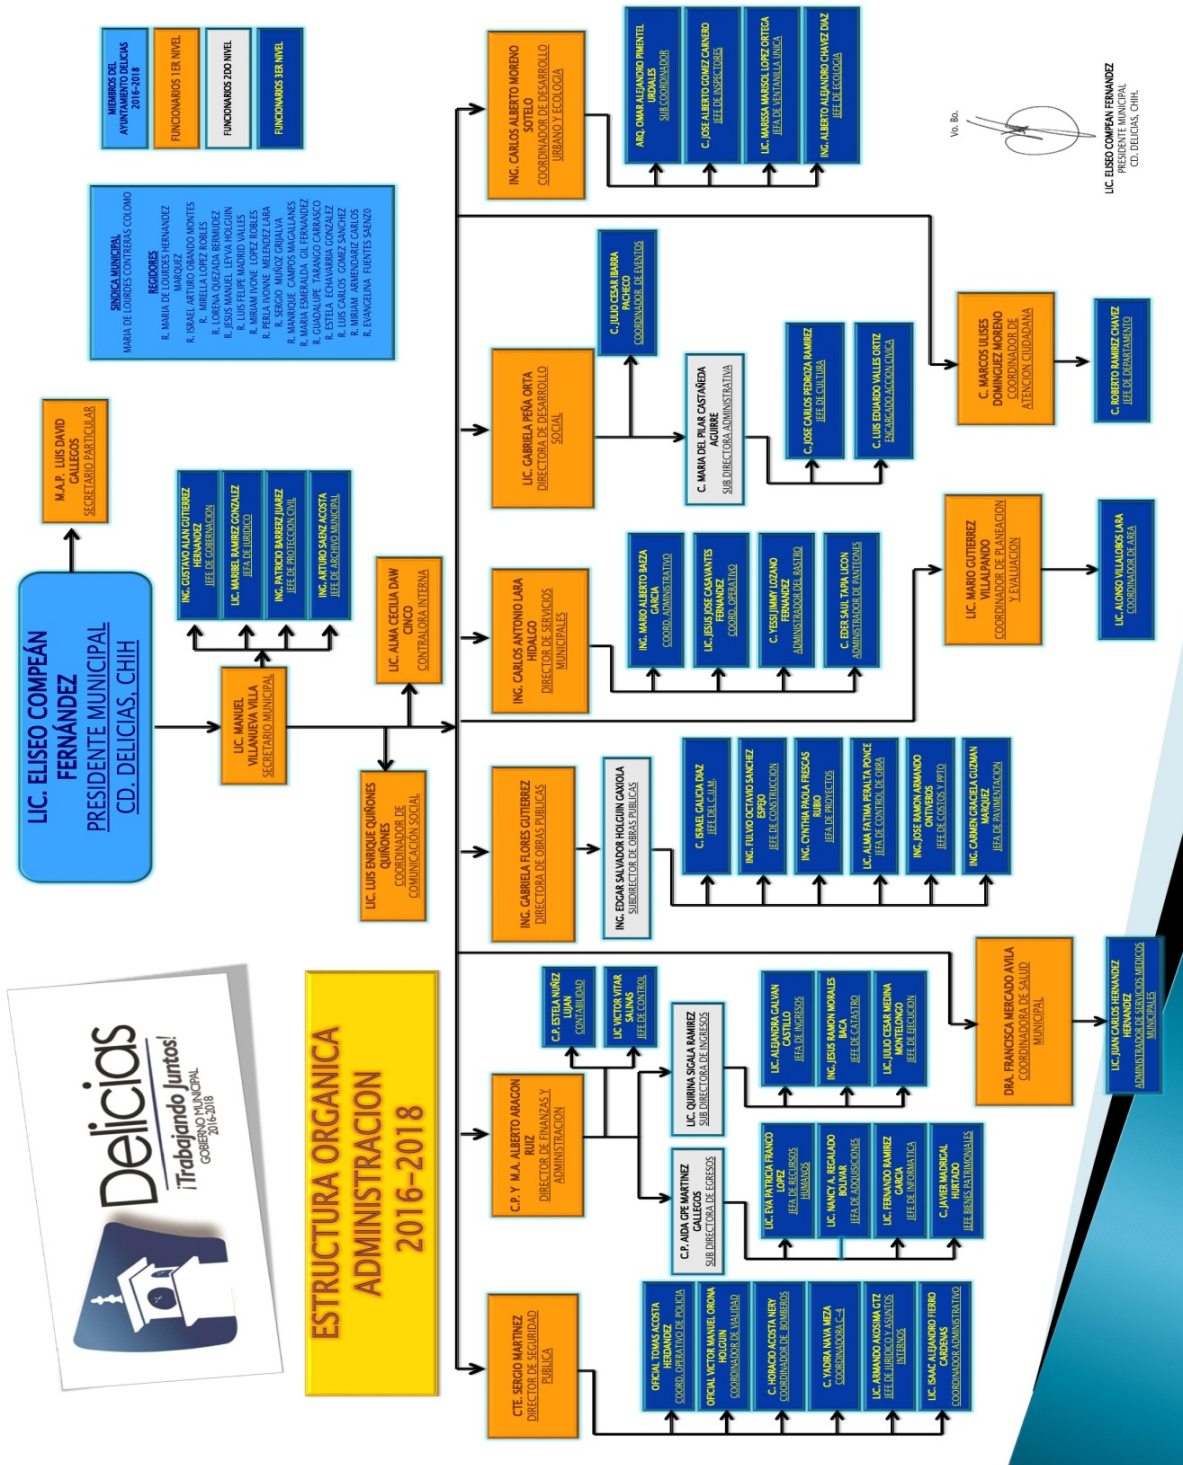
MIEMBROS DEL AYUNTAMIENTO DELICIAS 2016-2018

FUNCIONARIOS 1ER NIVEL

FUNCIONARIOS 2DO NIVEL

FUNCIONARIOS 3ER NIVEL

SINDICA MUNICIPAL
MARIA DE LOURDES CONTRERAS COLOMO
REGIDORES
R. MARIA DE LOURDES HERNANDEZ MARQUEZ
R. ISRAEL ARTURO OBANDO MONTES
R. MIRELLA LOPEZ ROBLES
R. LORENA QUEZADA BERMUDEZ
R. JESUS MANUEL LEYVA HOLGUIN
R. LUIS FELIPE MADRID VALLES
R. MIRIAM IVONNE LOPEZ ROBLES
R. PERLA IVONNE MELENDEZ LARA
R. SERGIO MUÑOZ GRIJALVA
R. MANRIQUE CAMPOS MAGALLANES
R. MARIA ESMERALDA GIL FERNANDEZ
R. GUADALUPE TARANGO CARRASCO
R. ESTELA ECHAVARRIA GONZALEZ
R. LUIS CARLOS GOMEZ SANCHEZ
R. MIRIAM ARMENDARIZ CARLOS
R. EVANGELINA FUENTES SAENZO

Vo. Bo.
LIC. ELISEO COMPEAN FERNANDEZ
PRESIDENTE MUNICIPAL
CD. DELICIAS, CHIH.

Delicias
¡Trabajando Juntos!
GOBIERNO MUNICIPAL 2016-2018

ESTRUCTURA ORGANICA ADMINISTRACION 2016-2018

LIC. ELISEO COMPEÁN FERNÁNDEZ
PRESIDENTE MUNICIPAL
CD. DELICIAS, CHIH

M.A.P. LUIS DAVID GALLEGOS
SECRETARIO PARTICULAR

LIC. MANUEL VILLANUEVA VILLA
SECRETARIO MUNICIPAL

ING. GUSTAVO ALAN GUTIERREZ HERNANDEZ
JEFE DE GOBERNACION

LIC. MARIBEL RAMIREZ GONZALEZ
JEFA DE JURIDICO

ING. PATRICIO BARREBZ JUAREZ
JEFE DE PROTECCION CIVIL

ING. ARTURO SAENZ ACOSTA
JEFE DE ARCHIVO MUNICIPAL

LIC. ALMA CECILIA DAW CINCO
CONTRALORA INTERNA

LIC. LUIS ENRIQUE QUIÑONES QUIÑONES
COORDINADOR DE COMUNICACIÓN SOCIAL

ING. CARLOS ALBERTO MORENO SOTELO
COORDINADOR DE DESARROLLO URBANO Y ECOLOGIA

ARQ. OMAR ALEJANDRO PIMENTEL URDIALES
SUB COORDINADOR

C. JOSE ALBERTO GOMEZ CARNERO
JEFE DE INSPECTORES

LIC. MARISSA MARISOL LOPEZ ORTEGA
JEFA DE VENTANILLA UNICA

ING. ALBERTO ALEJANDRO CHAVEZ DIAZ
JEFE DE ECOLOGIA

LIC. GABRIELA PEÑA ORTA
DIRECTORA DE DESARROLLO SOCIAL

C. JULIO CESAR IBARRA PACHECO
COORDINADOR DE EVENTOS

C. MARIA DEL PILAR CASTAÑEDA AGUIRRE
SUB DIRECTORA ADMINISTRATIVA

C. JOSE CARLOS PEDROZA RAMIREZ
JEFE DE CULTURA

C. LUIS EDUARDO VALLES ORTIZ
ENCARGADO ACCION CIVICA

C. MARCOS ULISES DOMINGUEZ MORENO
COORDINADOR DE ATENCION CIUDADANA

C. ROBERTO RAMIREZ CHAVEZ
JEFE DE DEPARTAMENTO

ING. CARLOS ANTONIO LARA HIDALGO
DIRECTOR DE SERVICIOS MUNICIPALES

ING. MARIO ALBERTO BAEZA GARCIA
COORD. ADMINISTRATIVO

LIC. JESUS JOSE CASAVANTES FERNANDEZ
COORD. OPERATIVO

C. YESSI JIMMY LOZANO FERNANDEZ
ADMINISTRADOR DEL RASTRO

C. EDER SAUL TAPIA LICON
ADMINISTRADOR DE PANTEONES

LIC. MARIO GUTIERREZ VILLALPANDO
COORDINADOR DE PLANEACION Y EVALUACION

LIC. ALONSO VILLALOBOS LARA
COORDINADOR DE AREA

ING. GABRIELA FLORES GUTIERREZ
DIRECTORA DE OBRAS PUBLICAS

ING. EDGAR SALVADOR HOLGUIN GAXIOLA
SUBDIRECTOR DE OBRAS PUBLICAS

C. ISRAEL GALICIA DIAZ
JEFE DEL C.I.M.

ING. FULVIO OCTAVIO SANCHEZ ESPEJO
JEFE DE CONSTRUCCION

ING. CYNTHIA PAOLA FRESCAS RUBIO
JEFA DE PROYECTOS

LIC. ALMA FATIMA PERALTA PONCE
JEFA DE CONTROL DE OBRA

ING. JOSE RAMON ARMANDO ONTIVEROS
JEFE DE COSTOS Y PPTO

ING. CARMEN GRACIELA GUZMAN MARQUEZ
JEFA DE PAVIMENTACION

DRA. FRANCISCA MERCADO AVILA
COORDINADORA DE SALUD MUNICIPAL

LIC. JUAN CARLOS HERNANDEZ HERNANDEZ
ADMINISTRADOR DE SERVICIOS MEDICOS MUNICIPALES

C.P. Y M.A. ALBERTO ARAGON RUIZ
DIRECTOR DE FINANZAS Y ADMINISTRACION

C.P. ESTELA NUÑEZ LUJAN
CONTABILIDAD

LIC. VICTOR VITAR SALINAS
JEFE DE CONTROL

LIC. QUIRINA SIGALA RAMIREZ
SUB DIRECTORA DE INGRESOS

LIC. ALEJANDRA GALVAN CASTILLO
JEFA DE INGRESOS

ING. JESUS RAMON MORALES BACA
JEFE DE CATASTRO

LIC. JULIO CESAR MEDINA MONTELONGO
JEFE DE EJECUCION

C.P. AIDA CPE MARTINEZ GALLEGOS
SUB DIRECTORA DE EGRESOS

LIC. EVA PATRICIA FRANCO LOPEZ
JEFA DE RECURSOS HUMANOS

LIC. NANCY A. REGALADO BOLIVAR
JEFA DE ADQUISICIONES

LIC. FERNANDO RAMIREZ GARCIA
JEFE DE INFORMATICA

C. JAVIER MADRIGAL HURTADO
JEFE BIENES PATRIMONIALES

CTE. SERGIO MARTINEZ
DIRECTOR DE SEGURIDAD PUBLICA

OFICIAL TOMAS ACOSTA HERDANDEZ
COORD. OPERATIVO DE POLICIA

OFICIAL VICTOR MANUEL ORONA HOLGUIN
COORDINADOR DE VIALIDAD

C. HORACIO ACOSTA NERY
COORDINADOR DE BOMBEROS

C. YADIRA NAVA MEZA
COORDINADORA C-4

LIC. ARMANDO AKOSIMA GTZ
JEFE DE JURIDICO Y ASUNTOS INTERNOS

LIC. ISAAC ALEJANDRO FIERRO CARDENAS
COORDINADOR ADMINISTRATIVO